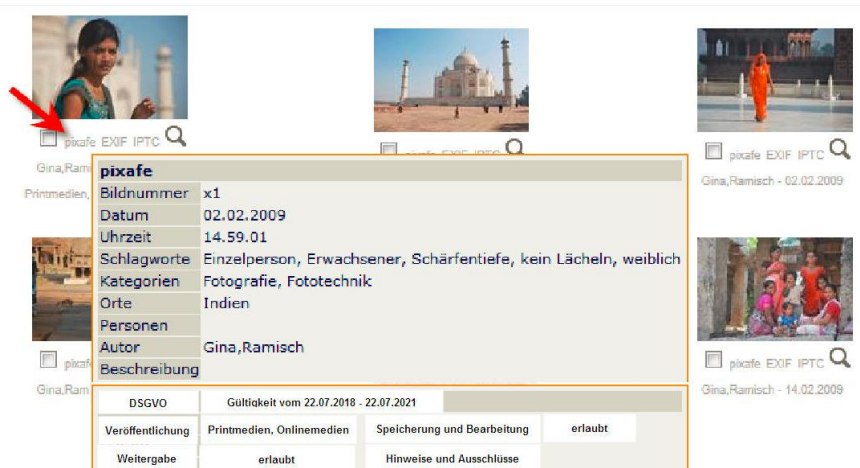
pixafe EXIF IPTC

Gina,Rami

Printmedien,

pixafe EXIF IPTC

pixafe EXIF IPTC

Gina,Ramisch - 02.02.2009

| pixafe | |
|---|---|
| Bildnummer | x1 |
| Datum | 02.02.2009 |
| Uhrzeit | 14.59.01 |
| Schlagworte | Einzelperson, Erwachsener, Schärfentiefe, kein Lächeln, weiblich |
| Kategorien | Fotografie, Fototechnik |
| Orte | Indien |
| Personen | |
| Autor | Gina,Ramisch |
| Beschreibung | |

pixafe

Gina,Ram

pixafe EXIF IPTC

Gina,Ramisch - 14.02.2009

| DSGVO | Gültigkeit vom 22.07.2018 - 22.07.2021 | | |
|---|---|---|---|
| Veröffentlichung | Printmedien, Onlinemedien | Speicherung und Bearbeitung | erlaubt |
| Weitergabe | erlaubt | Hinweise und Ausschlüsse | |